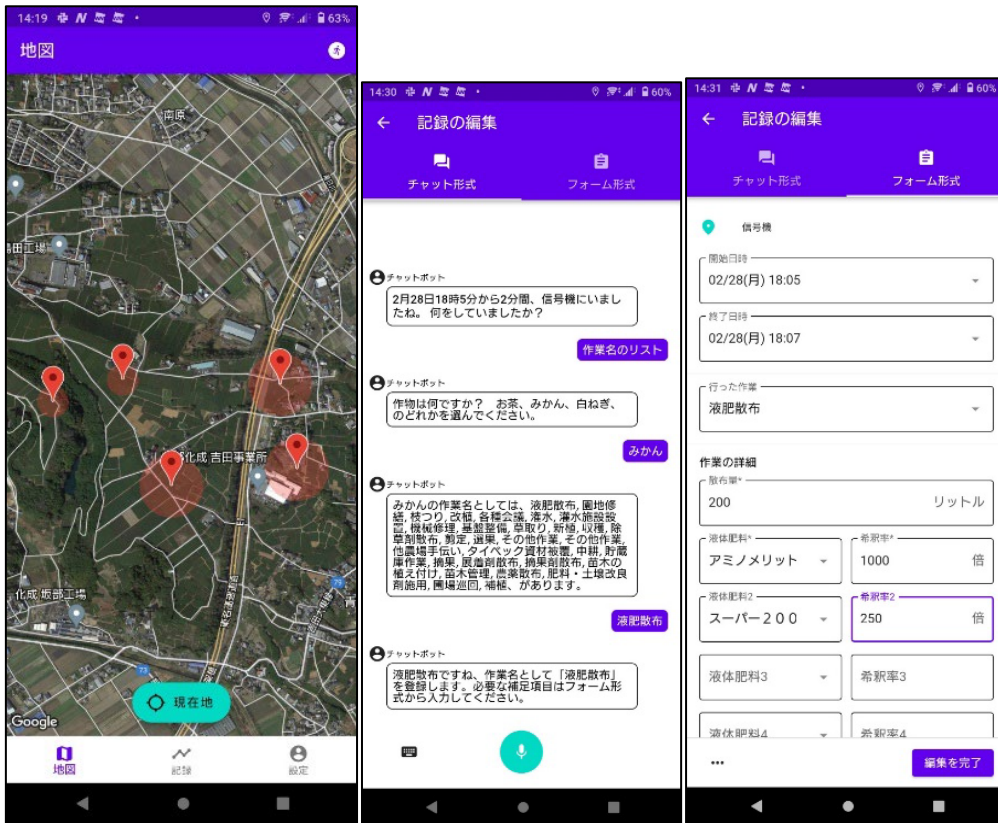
14:19 63%

地図

南原

島田工場

化成 吉田事業所

化成 坂部工場

現在地

Google

地図 記録 設定

14:30 60%

← 記録の編集

チャット形式 フォーム形式

チャットボット
2月28日18時5分から2分間、信号機にいましたね。何をしていましたか?

作業名のリスト

チャットボット
作物は何ですか? お茶、みかん、白ねぎ、のどれかを選んでください。

みかん

チャットボット
みかんの作業名としては、液肥散布, 園地修繕, 防つり, 改植, 各種会議, 灌水, 灌水施設設置, 機械修理, 基盤整備, 草取り, 新植, 収穫, 除草剤散布, 剪定, 選果, その他作業, その他作業, 他農場手伝い, タイベック資材被覆, 中耕, 貯蔵庫作業, 摘果, 展着剤散布, 摘果剤散布, 苗木の植え付け, 苗木管理, 農薬散布, 肥料・土壌改良剤施用, 圃場巡回, 補植、があります。

液肥散布

チャットボット
液肥散布ですね、作業名として「液肥散布」を登録します。必要な補足項目はフォーム形式から入力してください。

14:31 60%

← 記録の編集

チャット形式 フォーム形式

信号機

開始日時
02/28(月) 18:05

終了日時
02/28(月) 18:07

行った作業
液肥散布

作業の詳細

散布量*
200 リットル

液体肥料*
アミノメリット

希釈率*
1000 倍

液体肥料2
スーパー200

希釈率2
250 倍

液体肥料3

希釈率3

液体肥料4

希釈率4

...

編集を完了